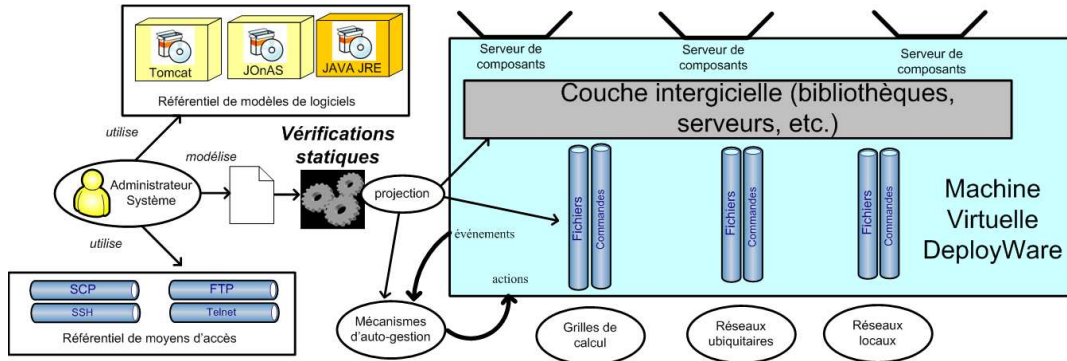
Tomcat
JOnAS
JAVA JRE
Référentiel de modèles de logiciels

utilise
modélise
Vérifications statiques
Administrateur Système
projection
utilise

SCP
FTP
SSH
Telnet
Référentiel de moyens d'accès

Serveur de composants
Serveur de composants
Serveur de composants

Couche intergicielle (bibliothèques, serveurs, etc.)

événements
actions

Fichiers
Commandes
Fichiers
Commandes
Fichiers
Commandes

Machine Virtuelle DeployWare

Mécanismes d'auto-gestion
Grilles de calcul
Réseaux ubiquitaires
Réseaux locaux